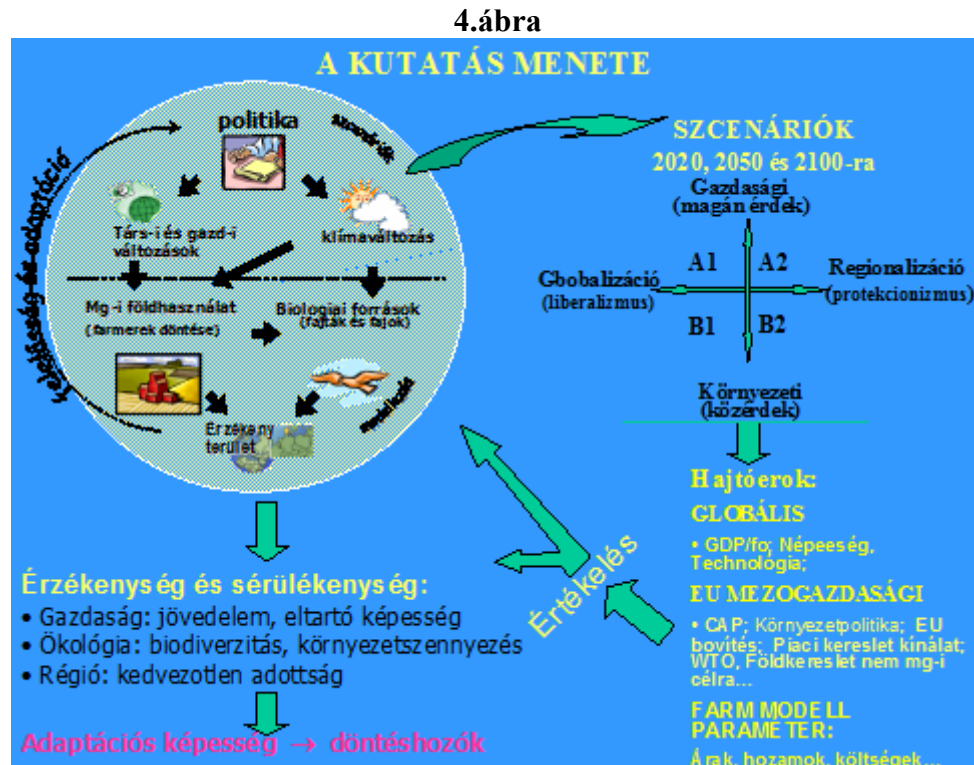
4.ábra

A KUTATÁS MENETE

politika

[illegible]

Érzékenység és adaptáció

Társ-i és gazd-i változások

klímaváltozás

Mg-i földhasználat (farmerek döntése)

Biologiai források (fajták és fajok)

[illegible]

Érzékeny terület

SZCENÁRIÓK 2020, 2050 és 2100-ra

Gazdasági (magán érdek)

A1

A2

Gbobalizáció (liberalizmus)

Regionalizáció (protekcionizmus)

B1

B2

Környezeti (közérdek)

Hajtóerok:

GLOBÁLIS

• GDP/fo; Népeség, Technológia;

EU MEZOGAZDASÁGI

• CAP; Környezetpolitika; EU bovítés; Piaci kereslet kinálat; WTO, Földkereslet nem mg-i célra...

FARM MODELL PARAMETER:

Árak, hozamok, költségek...

Értékelés

Érzékenység és sérülékenység:

• Gazdaság: jövedelem, eltartó képesség

• Ökológia: biodiverzitás, környezetszennyezés

• Régió: kedvezotlen adottság

Adaptációs képesség → döntéshozók